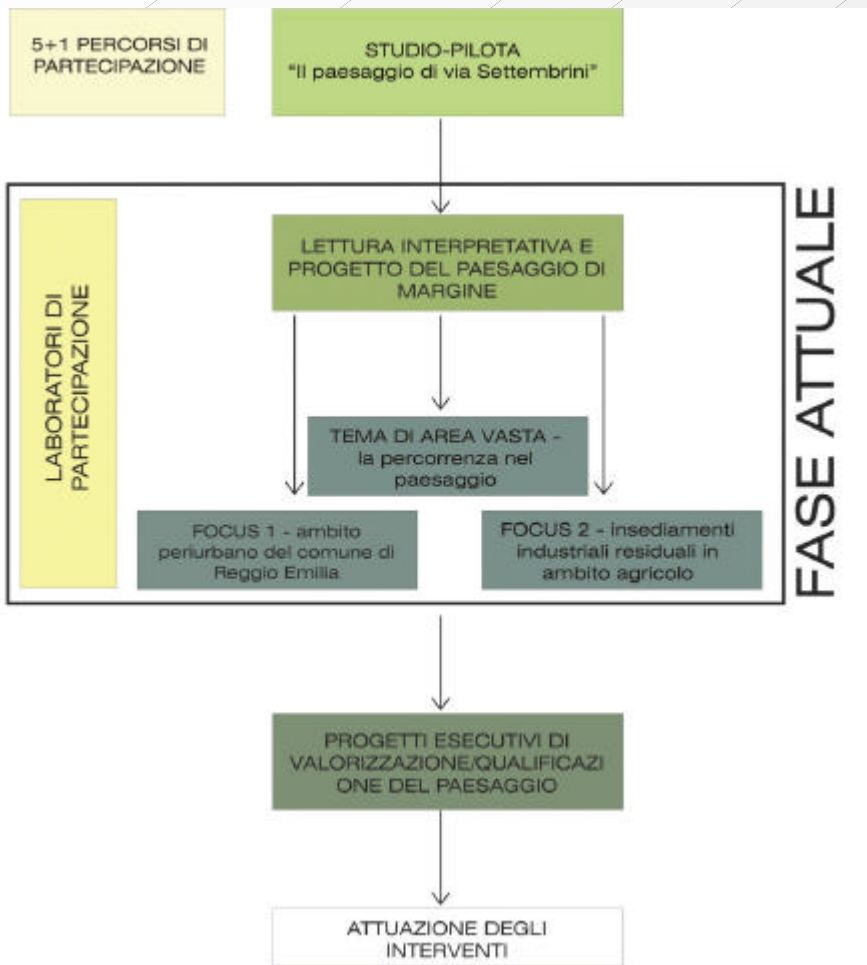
5+1 PERCORSI DI PARTECIPAZIONE

STUDIO-PILOTA
"Il paesaggio di via Settembrini"

LABORATORI DI PARTECIPAZIONE

LETTURA INTERPRETATIVA E PROGETTO DEL PAESAGGIO DI MARGINE

TEMA DI AREA VASTA - la percorrenza nel paesaggio

FOCUS 1 - ambito periurbano del comune di Reggio Emilia

FOCUS 2 - insediamenti industriali residuali in ambito agricolo

FASE ATTUALE

PROGETTI ESECUTIVI DI VALORIZZAZIONE/QUALIFICAZI ONE DEL PAESAGGIO

ATTUAZIONE DEGLI INTERVENTI